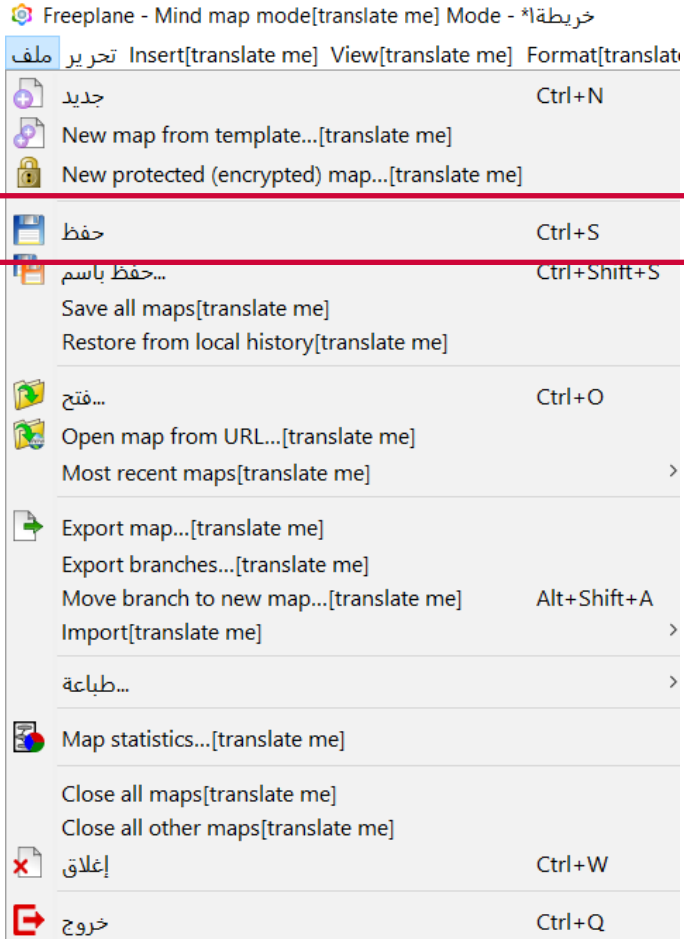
Freeplane - Mind map mode[translate me] Mode - *خريطة1

ملف تحرير Insert[translate me] View[translate me] Format[translate

جديد Ctrl+N
New map from template...[translate me]
New protected (encrypted) map...[translate me]

حفظ Ctrl+S
...حفظ باسم Ctrl+Shift+S
Save all maps[translate me]
Restore from local history[translate me]

...فتح Ctrl+O
Open map from URL...[translate me]
Most recent maps[translate me]

Export map...[translate me]
Export branches...[translate me]
Move branch to new map...[translate me] Alt+Shift+A
Import[translate me]

...طباعة

Map statistics...[translate me]

Close all maps[translate me]
Close all other maps[translate me]
إغلاق Ctrl+W

خروج Ctrl+Q